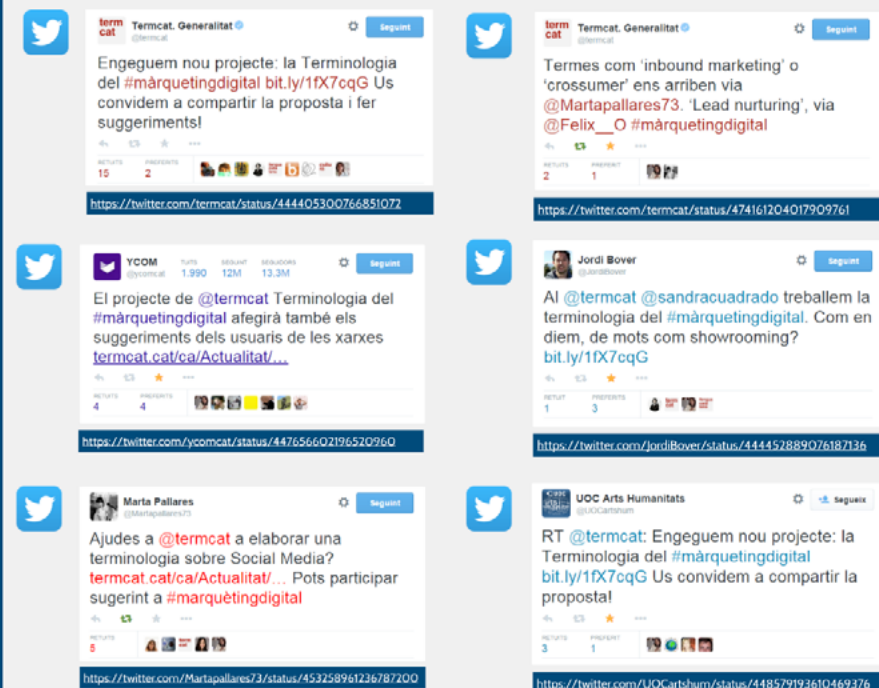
term cat Termcat. Generalitat @termcat
Seguint

Engeguem nou projecte: la Terminologia del #màrquetingdigital bit.ly/1fX7cqG Us convidem a compartir la proposta i fer suggeriments!

RETUITS 15 PREFERITS 2

https://twitter.com/termcat/status/444405300766851072

term cat Termcat. Generalitat @termcat
Seguint

Termes com 'inbound marketing' o 'crossumer' ens arriben via @Martapallares73. 'Lead nurturing', via @Felix__O #màrquetingdigital

RETUITS 2 PREFERIT 1

https://twitter.com/termcat/status/474161204017909761

YCOM @ycomcat
TUITS 1.990 SEGUINT 12M SEGUIDORS 13,3M
Seguint

El projecte de @termcat Terminologia del #màrquetingdigital afegirà també els suggeriments dels usuaris de les xarxes termcat.cat/ca/Actualitat/…

RETUITS 4 PREFERITS 4

https://twitter.com/ycomcat/status/447656602196520960

Jordi Bover @JordiBover
Seguint

Al @termcat @sandracuadrado treballem la terminologia del #màrquetingdigital. Com en diem, de mots com showrooming? bit.ly/1fX7cqG

RETUIT 1 PREFERITS 3

https://twitter.com/JordiBover/status/444452889076187136

Marta Pallares @Martapallares73
Seguint

Ajudes a @termcat a elaborar una terminologia sobre Social Media? termcat.cat/ca/Actualitat/… Pots participar sugerint a #marquètingdigital

RETUITS 5

https://twitter.com/Martapallares73/status/453258961236787200

UOC Arts Humanitats @UOCartshum
Segueix

RT @termcat: Engeguem nou projecte: la Terminologia del #màrquetingdigital bit.ly/1fX7cqG Us convidem a compartir la proposta!

RETUITS 3 PREFERIT 1

https://twitter.com/UOCartshum/status/448579193610469376